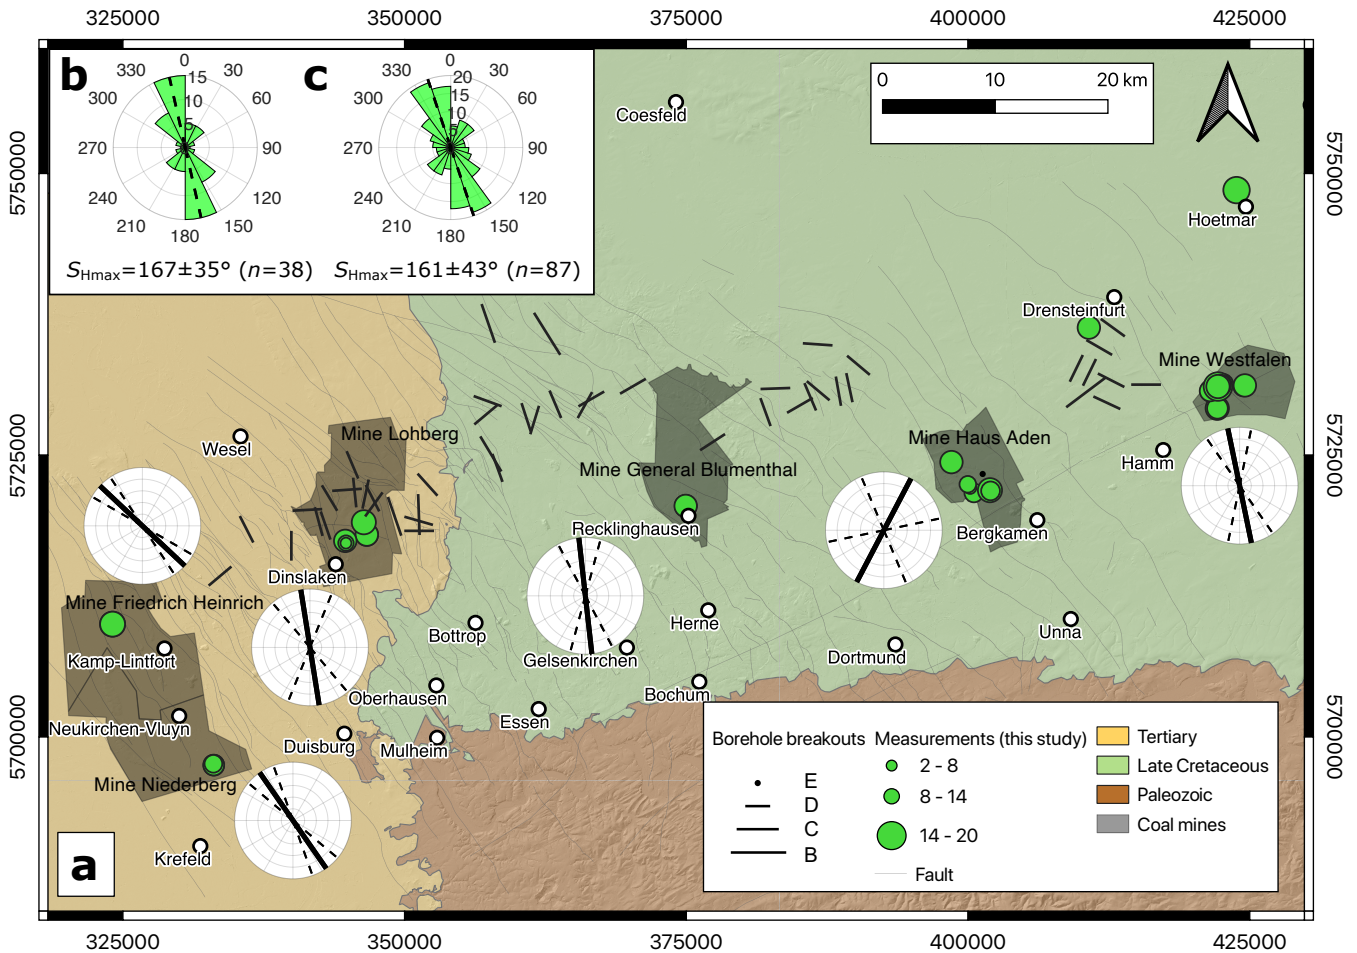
325000 350000 375000 400000 425000

b
0 15 30 330 10 60 300 5 270 90 240 120 210 150 180
$S_{\mathrm{Hmax}}$=167±35° ($n$=38)

c
0 20 30 330 15 10 60 300 5 270 90 240 120 210 150 180
$S_{\mathrm{Hmax}}$=161±43° ($n$=87)

0 10 20 km

Coesfeld
Hoetmar
Drensteinfurt
Mine Westfalen
Mine Lohberg
Wesel
Mine Haus Aden
Hamm
Mine General Blumenthal
Recklinghausen
Bergkamen
Dinslaken
Mine Friedrich Heinrich
Kamp-Lintfort
Bottrop
Herne
Unna
Gelsenkirchen
Dortmund
Oberhausen
Bochum
Neukirchen-Vluyn
Essen
Duisburg
Mulheim
Mine Niederberg
Krefeld
a

5750000 5725000 5700000

Borehole breakouts
E
D
C
B

Measurements (this study)
2 - 8
8 - 14
14 - 20
Fault

Tertiary
Late Cretaceous
Paleozoic
Coal mines

325000 350000 375000 400000 425000